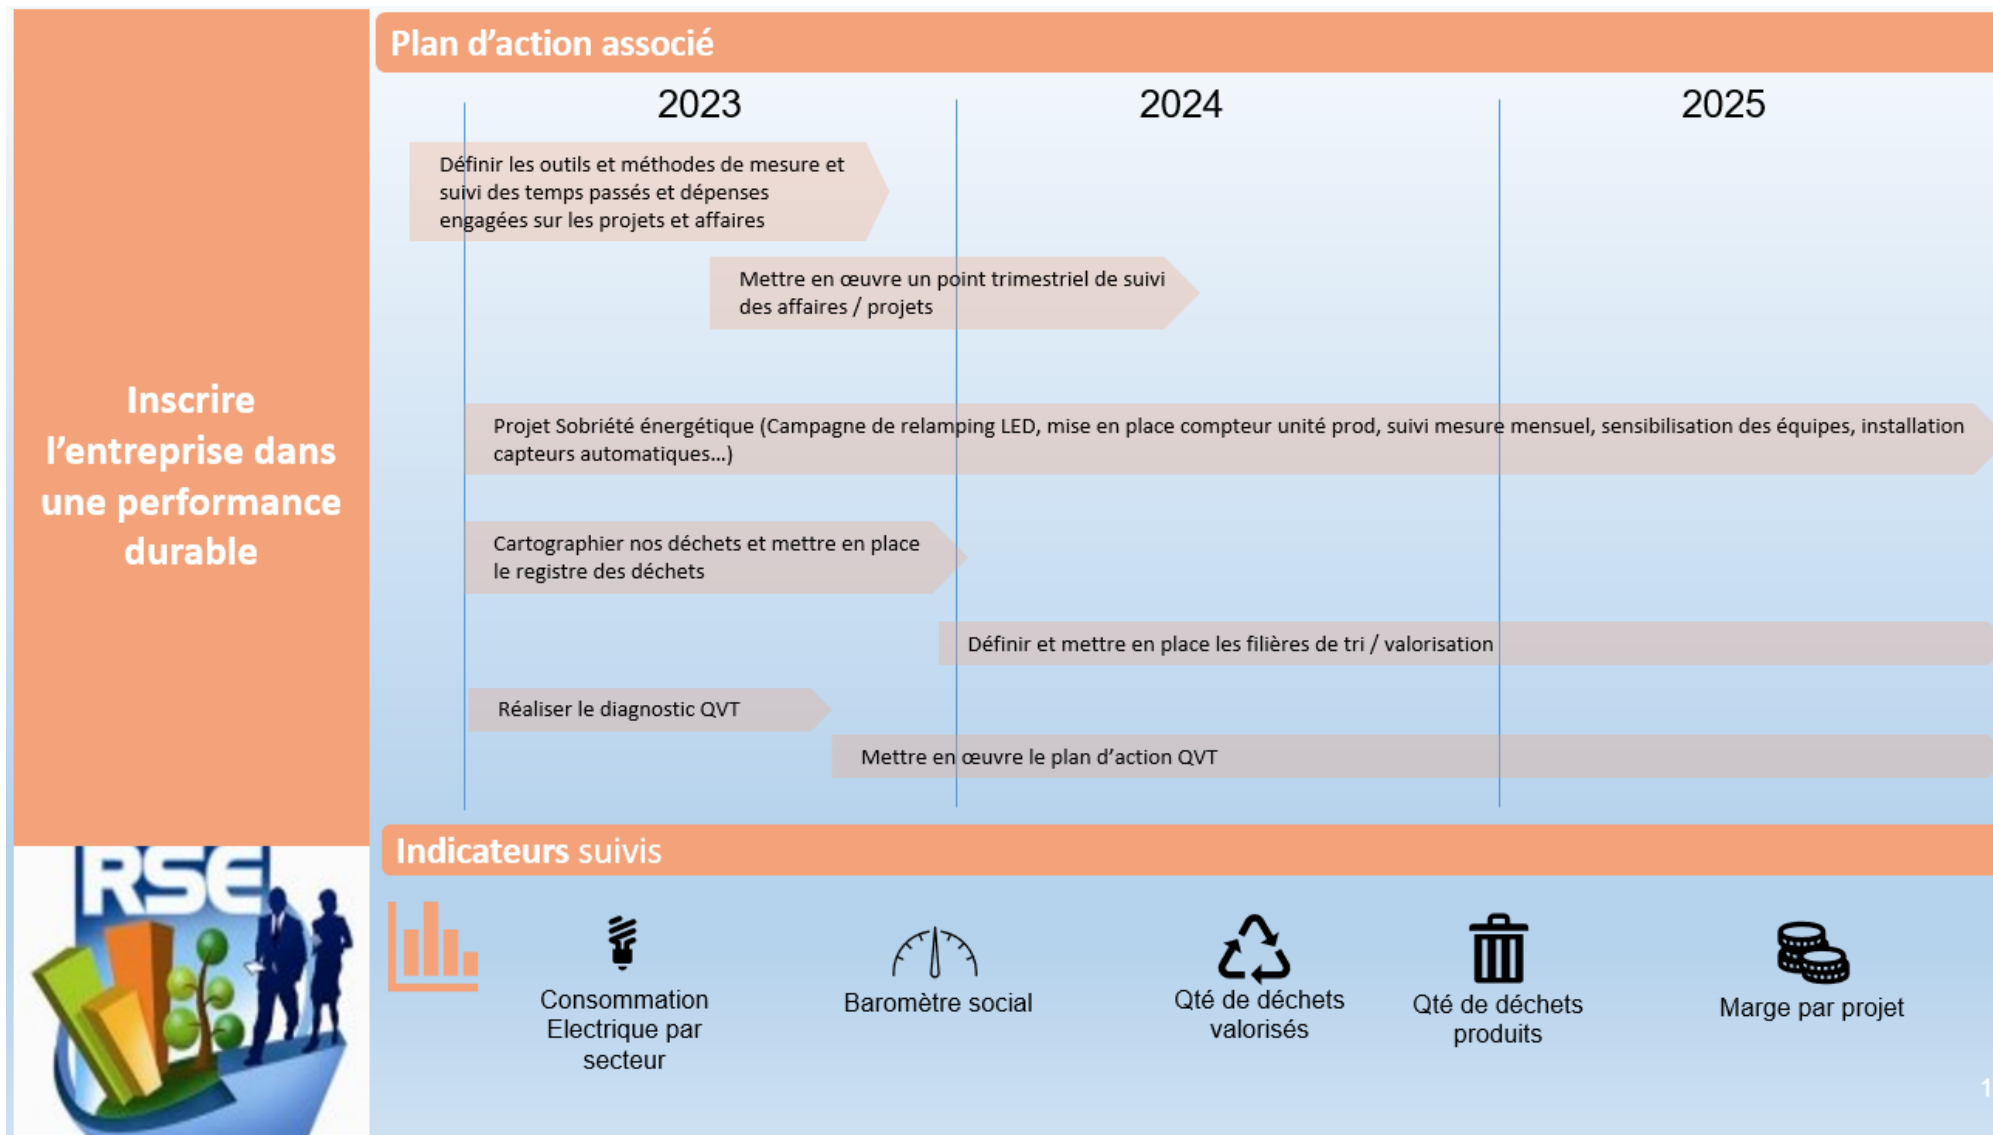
Inscrire l'entreprise dans une performance durable

RSE

Plan d'action associé

2023

2024

2025

Définir les outils et méthodes de mesure et suivi des temps passés et dépenses engagées sur les projets et affaires

Mettre en œuvre un point trimestriel de suivi des affaires / projets

Projet Sobriété énergétique (Campagne de relamping LED, mise en place compteur unité prod, suivi mesure mensuel, sensibilisation des équipes, installation capteurs automatiques…)

Cartographier nos déchets et mettre en place le registre des déchets

Définir et mettre en place les filières de tri / valorisation

Réaliser le diagnostic QVT

Mettre en œuvre le plan d'action QVT

Indicateurs suivis

Consommation Electrique par secteur

Baromètre social

Qté de déchets valorisés

Qté de déchets produits

Marge par projet

1